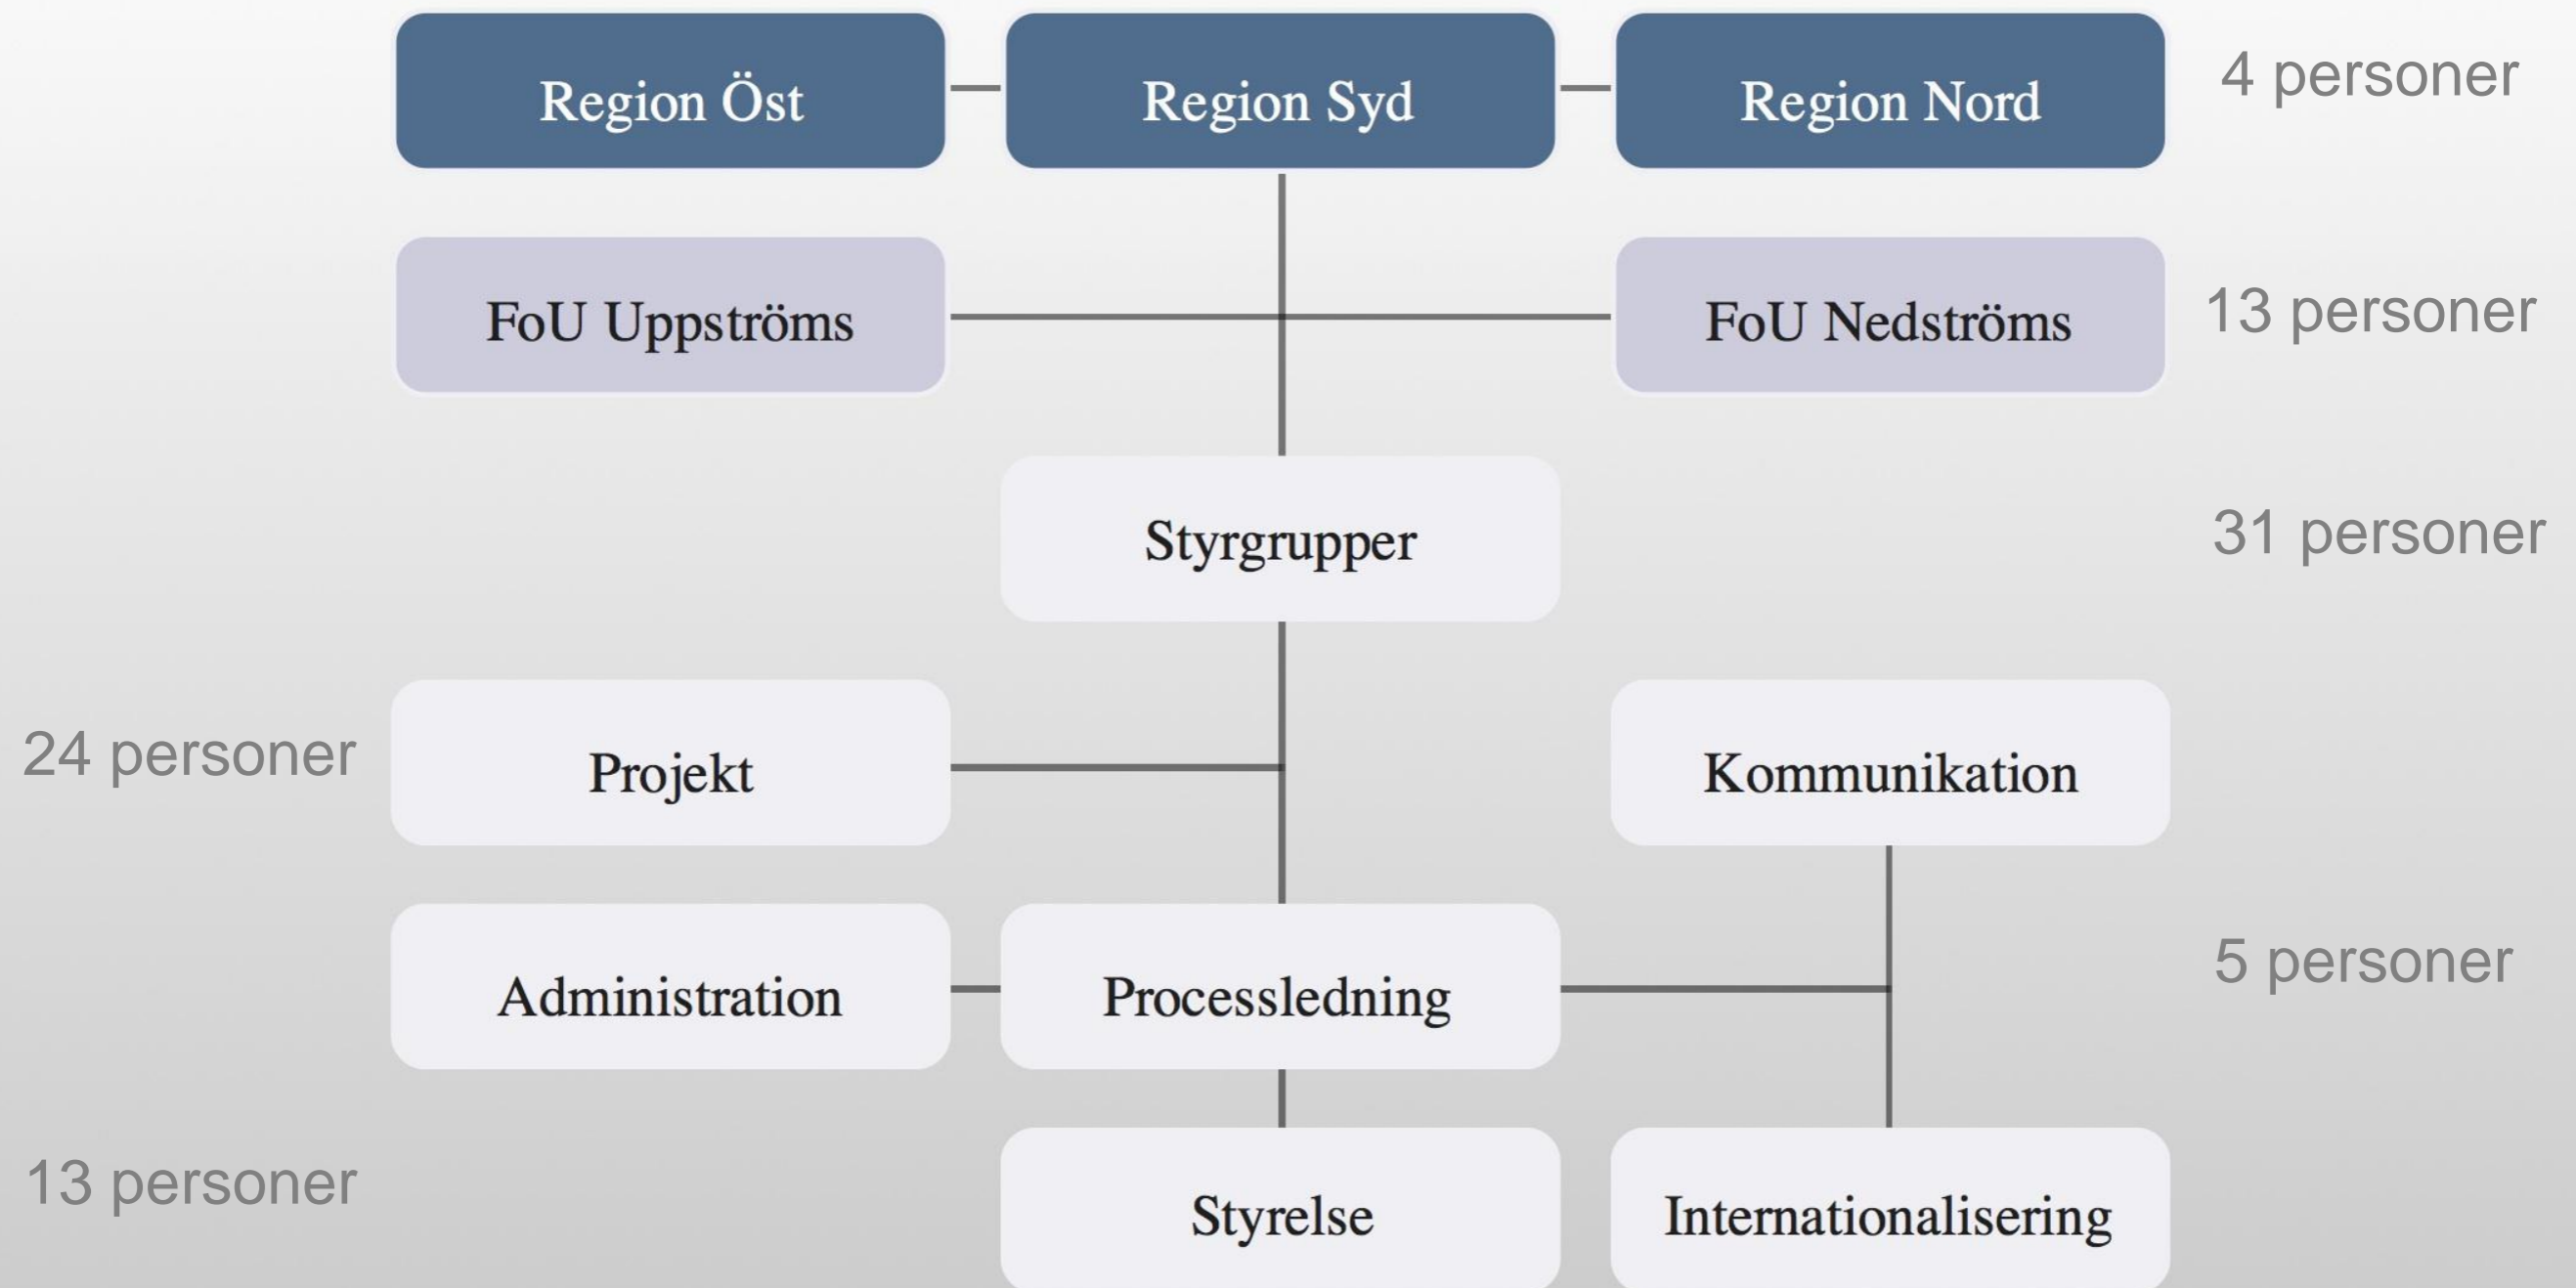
Region Öst
Region Syd
Region Nord
4 personer

FoU Uppströms
FoU Nedströms
13 personer

Styrgrupper
31 personer

24 personer
Projekt
Kommunikation

Administration
Processledning
5 personer

13 personer
Styrelse
Internationalisering